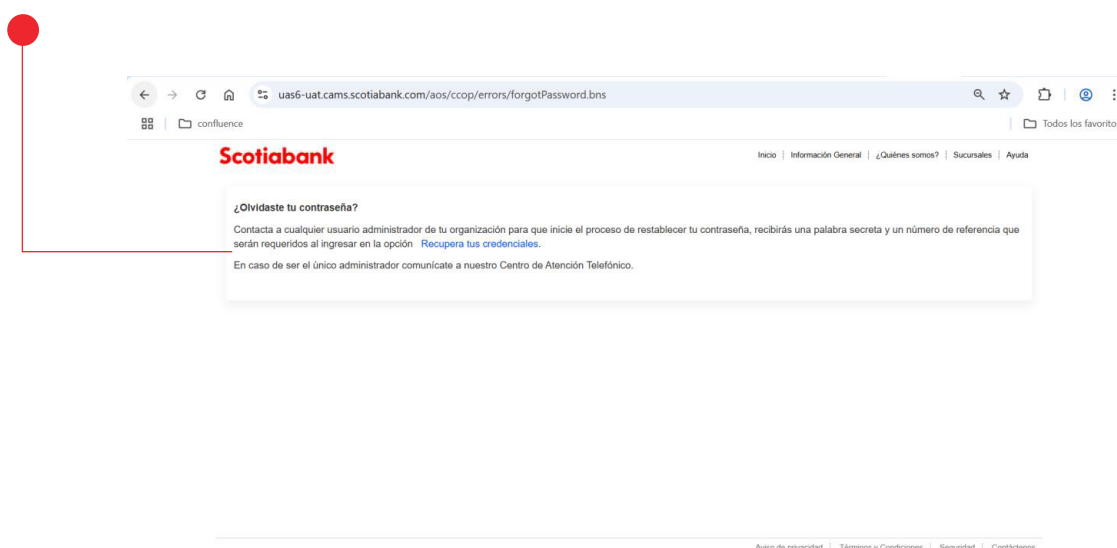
uas6-uat.cams.scotiabank.com/aos/ccop/errors/forgotPassword.bns

confluence

Todos los favorito

Scotiabank

Inicio | Información General | ¿Quiénes somos? | Sucursales | Ayuda

¿Olvidaste tu contraseña?

Contacta a cualquier usuario administrador de tu organización para que inicie el proceso de restablecer tu contraseña, recibirás una palabra secreta y un número de referencia que serán requeridos al ingresar en la opción Recupera tus credenciales.

En caso de ser el único administrador comunícate a nuestro Centro de Atención Telefónico.

Aviso de privacidad | Términos y Condiciones | Seguridad | Contáctenos